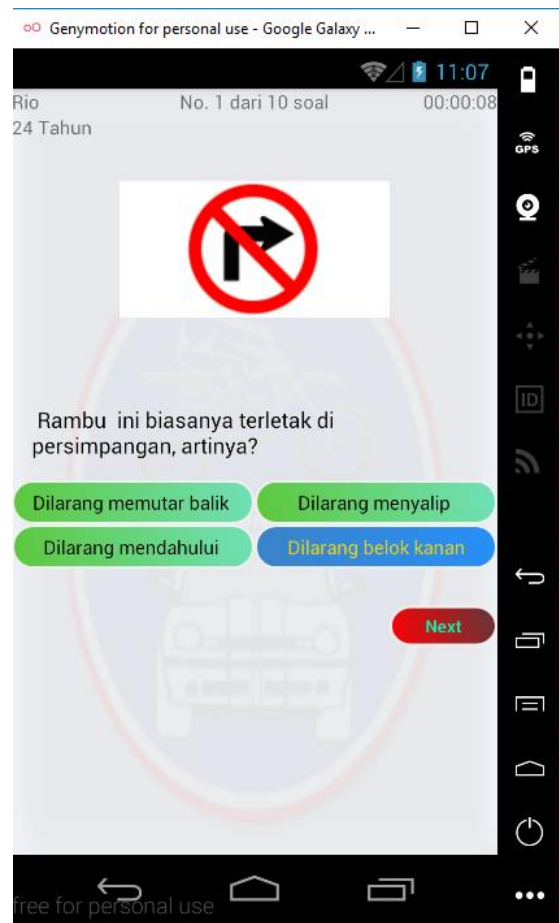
Genymotion for personal use - Google Galaxy ...

11:07

Rio
24 Tahun

No. 1 dari 10 soal

00:00:08

Rambu ini biasanya terletak di persimpangan, artinya?

Dilarang memutar balik
Dilarang menyalip
Dilarang mendahului
Dilarang belok kanan

Next

GPS

ID

free for personal use